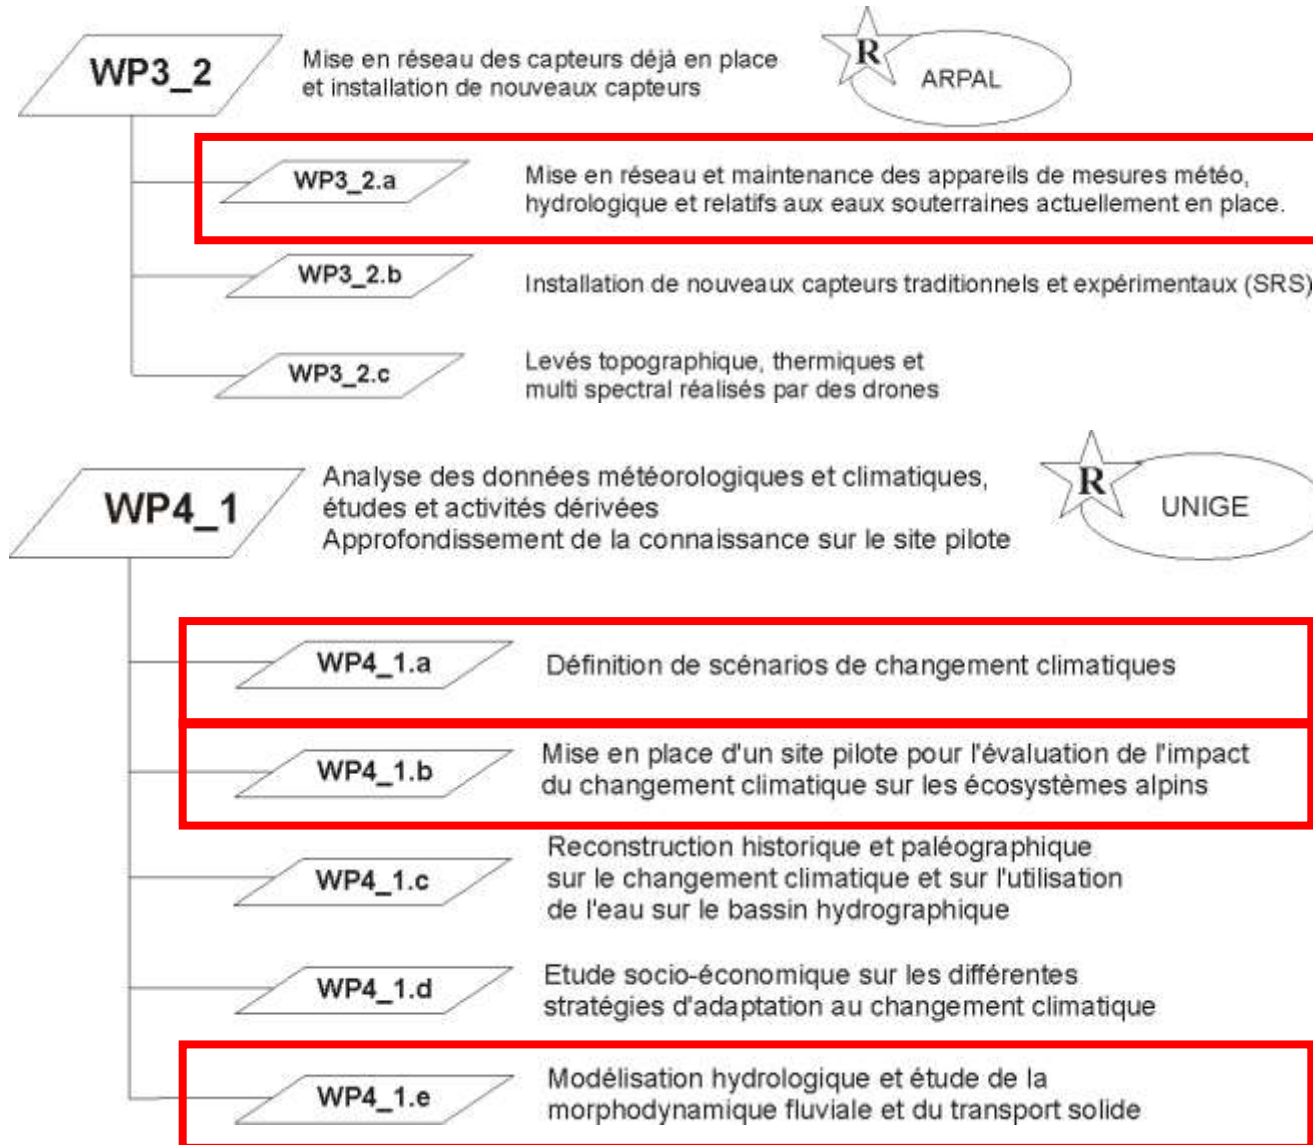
WP3_2

Mise en réseau des capteurs déjà en place et installation de nouveaux capteurs

R

ARPAL

WP3_2.a

Mise en réseau et maintenance des appareils de mesures météo, hydrologique et relatifs aux eaux souterraines actuellement en place.

WP3_2.b

Installation de nouveaux capteurs traditionnels et expérimentaux (SRS)

WP3_2.c

Levés topographique, thermiques et multi spectral réalisés par des drones

WP4_1

Analyse des données météorologiques et climatiques, études et activités dérivées
Approfondissement de la connaissance sur le site pilote

R

UNIGE

WP4_1.a

Définition de scénarios de changement climatiques

WP4_1.b

Mise en place d'un site pilote pour l'évaluation de l'impact du changement climatique sur les écosystèmes alpins

WP4_1.c

Reconstruction historique et paléographique sur le changement climatique et sur l'utilisation de l'eau sur le bassin hydrographique

WP4_1.d

Etude socio-économique sur les différentes stratégies d'adaptation au changement climatique

WP4_1.e

Modélisation hydrologique et étude de la morphodynamique fluviale et du transport solide